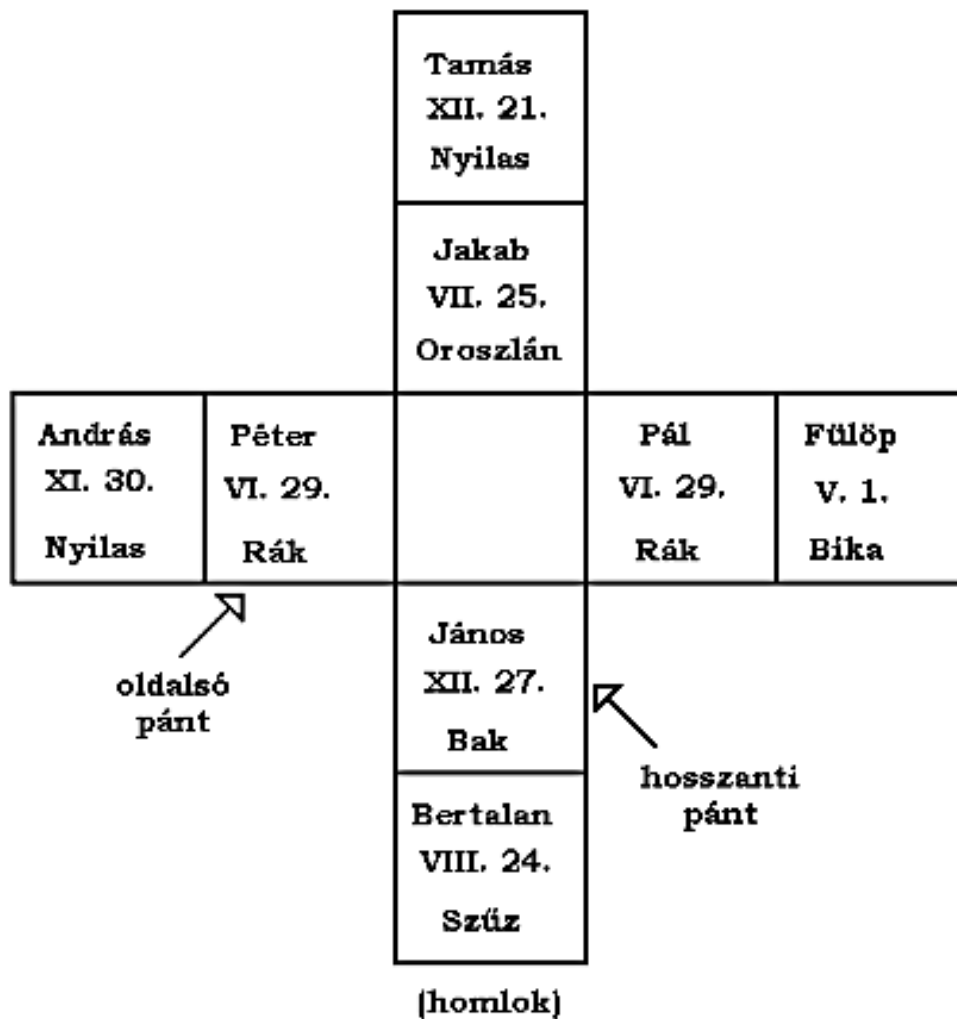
Tamás
XII. 21.
Nyilas

Jakab
VII. 25.
Oroszlán

András
XI. 30.
Nyilas

Péter
VI. 29.
Rák

Pál
VI. 29.
Rák

Fülöp
V. 1.
Bika

János
XII. 27.
Bak

oldalsó pánt

hosszanti pánt

Bertalan
VIII. 24.
Szűz

(homlok)